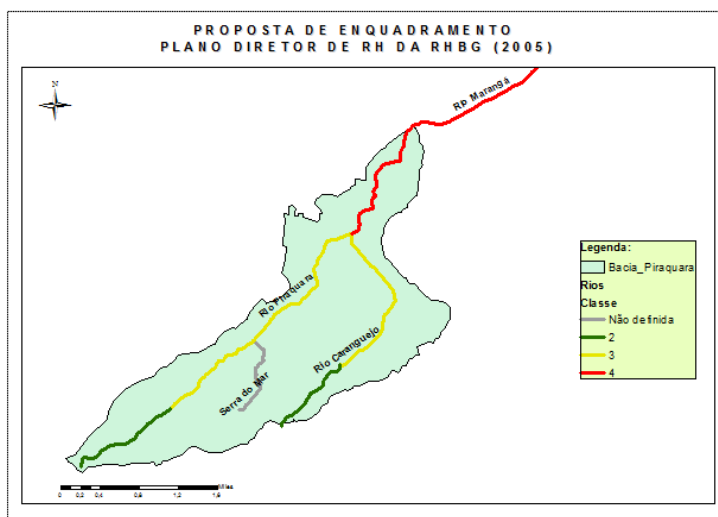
PROPOSTA DE ENQUADRAMENTO
PLANO DIRETOR DE RH DA RHBG (2005)

N

Rio Marangá

Rio Piraquara

Rio Caranguejo

Serra do Mar

Legenda:
Bacia_Piraquara
Rios
Classe
Não definida
2
3
4

0 0,2 0,4 0,8 1,2 1,6 Miles